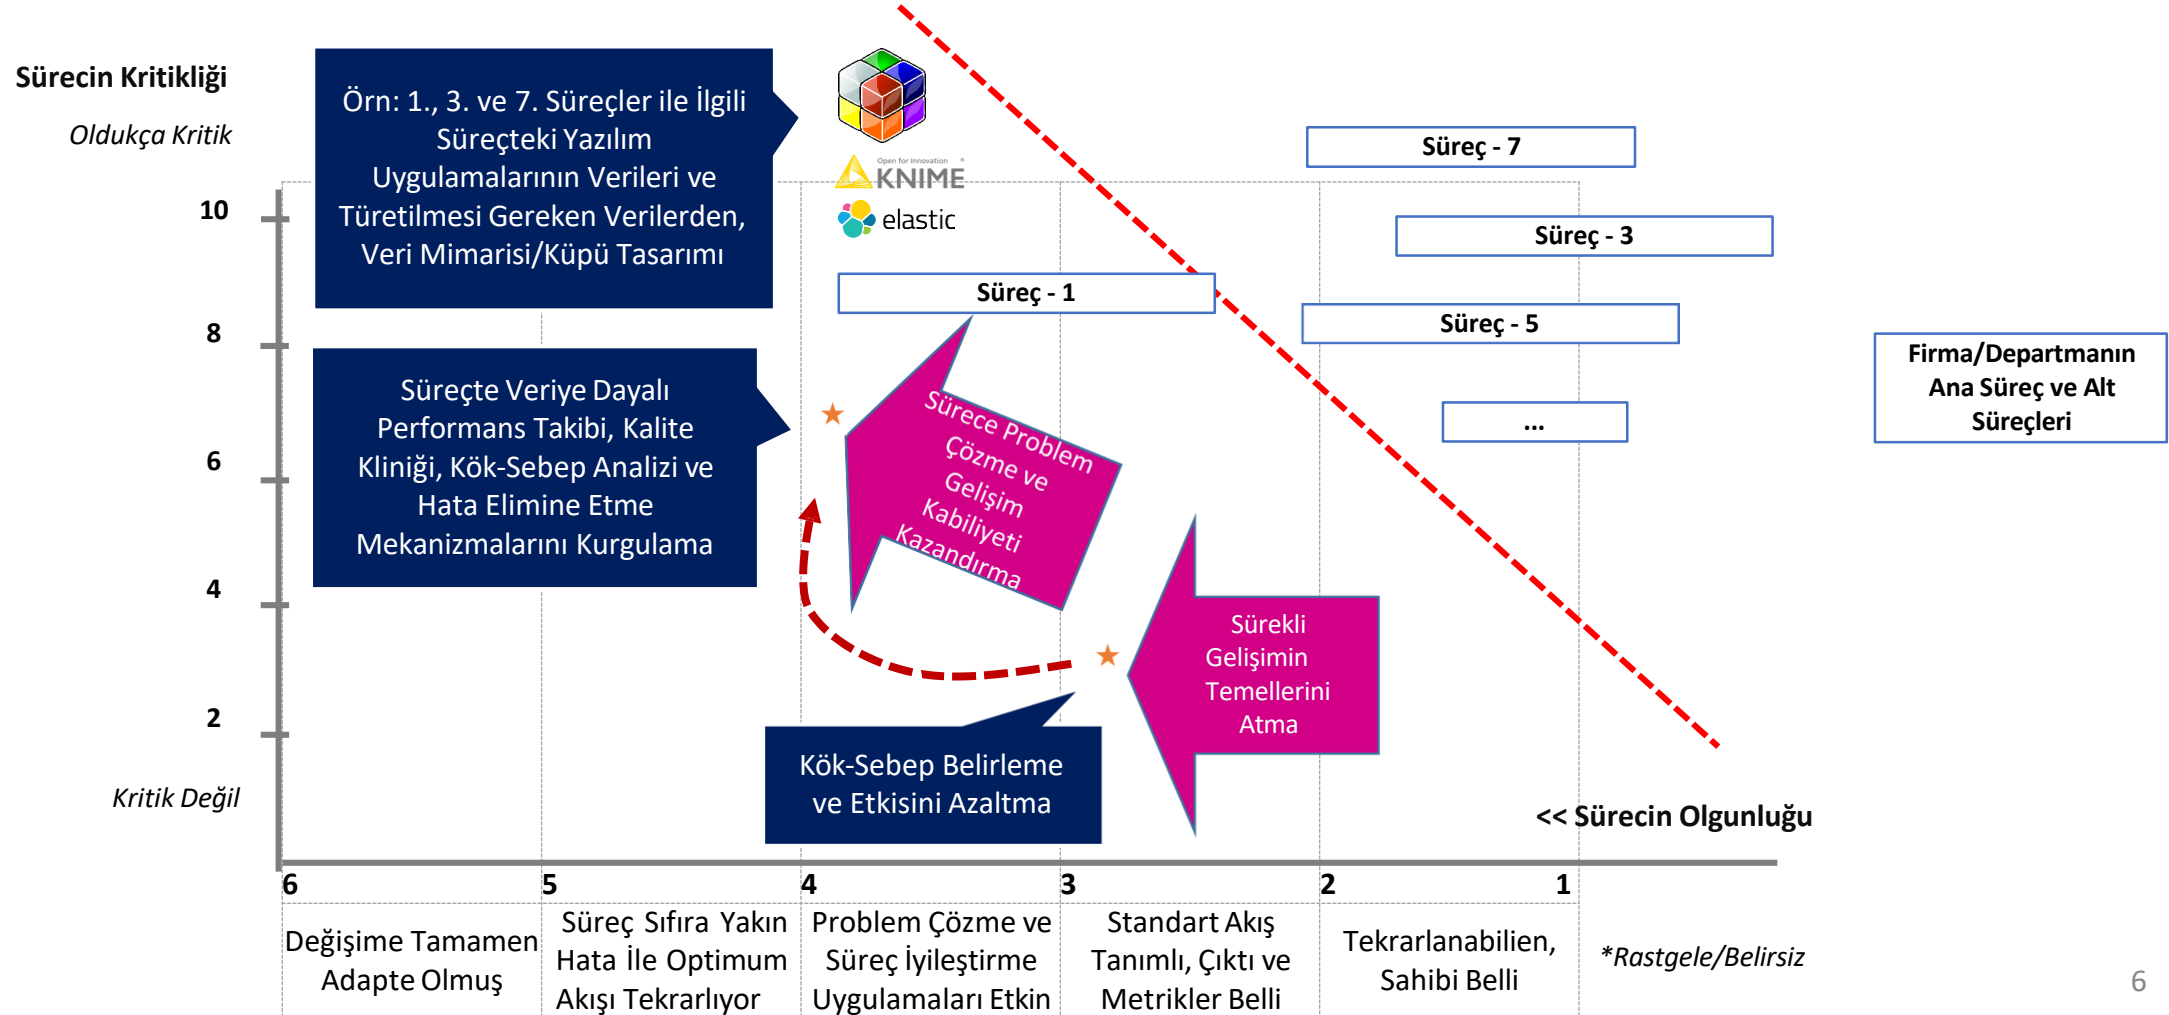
Sürecin Kritikliği

Oldukça Kritik

Örn: 1., 3. ve 7. Süreçler ile İlgili Süreçteki Yazılım Uygulamalarının Verileri ve Türetilmesi Gereken Verilerden, Veri Mimarisi/Küpü Tasarımı

Open for Innovation KNIME

elastic

Süreç - 7

Süreç - 3

Süreç - 1

Süreç - 5

...

Firma/Departmanın Ana Süreç ve Alt Süreçleri

10

8

6

4

2

Süreçte Veriye Dayalı Performans Takibi, Kalite Kliniği, Kök-Sebep Analizi ve Hata Elimine Etme Mekanizmalarını Kurgulama

Sürece Problem Çözme ve Gelişim Kabiliyeti Kazandırma

Sürekli Gelişimin Temellerini Atma

Kök-Sebep Belirleme ve Etkisini Azaltma

Kritik Değil

<< Sürecin Olgunluğu

| 6 | 5 | 4 | 3 | 2 | 1 |
|---|---|---|---|---|---|
| Değişime Tamamen Adapte Olmuş | Süreç Sıfıra Yakın Hata İle Optimum Akışı Tekrarlıyor | Problem Çözme ve Süreç İyileştirme Uygulamaları Etkin | Standart Akış Tanımlı, Çıktı ve Metrikler Belli | Tekrarlanabilien, Sahibi Belli | *Rastgele/Belirsiz |

6